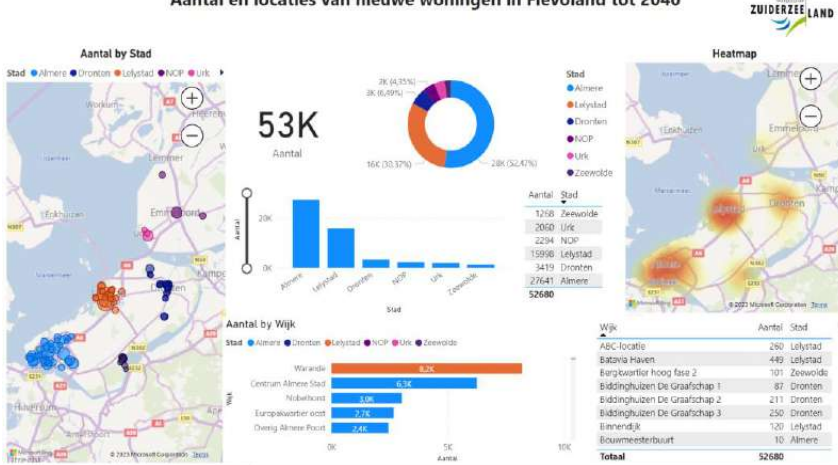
Aantal en locaties van nieuwe woningen in Flevoland tot 2040

ZUIDERZEE LAND

Aantal by Stad

Stad ● Almere ● Dronten ● Lelystad ● NOP ● Urk

53K
Aantal

2K (4,35%)
3K (6,49%)
16K (30,37%)
28K (52,47%)

Stad
Almere
Lelystad
Dronten
NOP
Urk
Zeewolde

20K
0K
Aantal
Almere
Lelystad
Dronten
NOP
Urk
Zeewolde
Stad

| Aantal | Stad |
|---|---|
| 1268 | Zeewolde |
| 2060 | Urk |
| 2294 | NOP |
| 15998 | Lelystad |
| 3419 | Dronten |
| 27641 | Almere |
| 52680 | |

Heatmap

Aantal by Wijk

Stad ● Almere ● Dronten ● Lelystad ● NOP ● Urk ● Zeewolde

Wijk
Warande 8,2K
Centrum Almere Stad 6,3K
Nobelhorst 3,0K
Europakwartier oost 2,7K
Overig Almere Poort 2,4K
0K 5K 10K
Aantal

| Wijk | Aantal | Stad |
|---|---|---|
| ABC-locatie | 260 | Lelystad |
| Batavia Haven | 449 | Lelystad |
| Bergkwartier hoog fase 2 | 101 | Zeewolde |
| Biddinghuizen De Graafschap 1 | 87 | Dronten |
| Biddinghuizen De Graafschap 2 | 211 | Dronten |
| Biddinghuizen De Graafschap 3 | 250 | Dronten |
| Binnendijk | 120 | Lelystad |
| Bouwmeesterbuurt | 10 | Almere |
| Totaal | 52680 | |

© 2023 Microsoft Corporation Terms
© 2023 Microsoft Corporation Terms